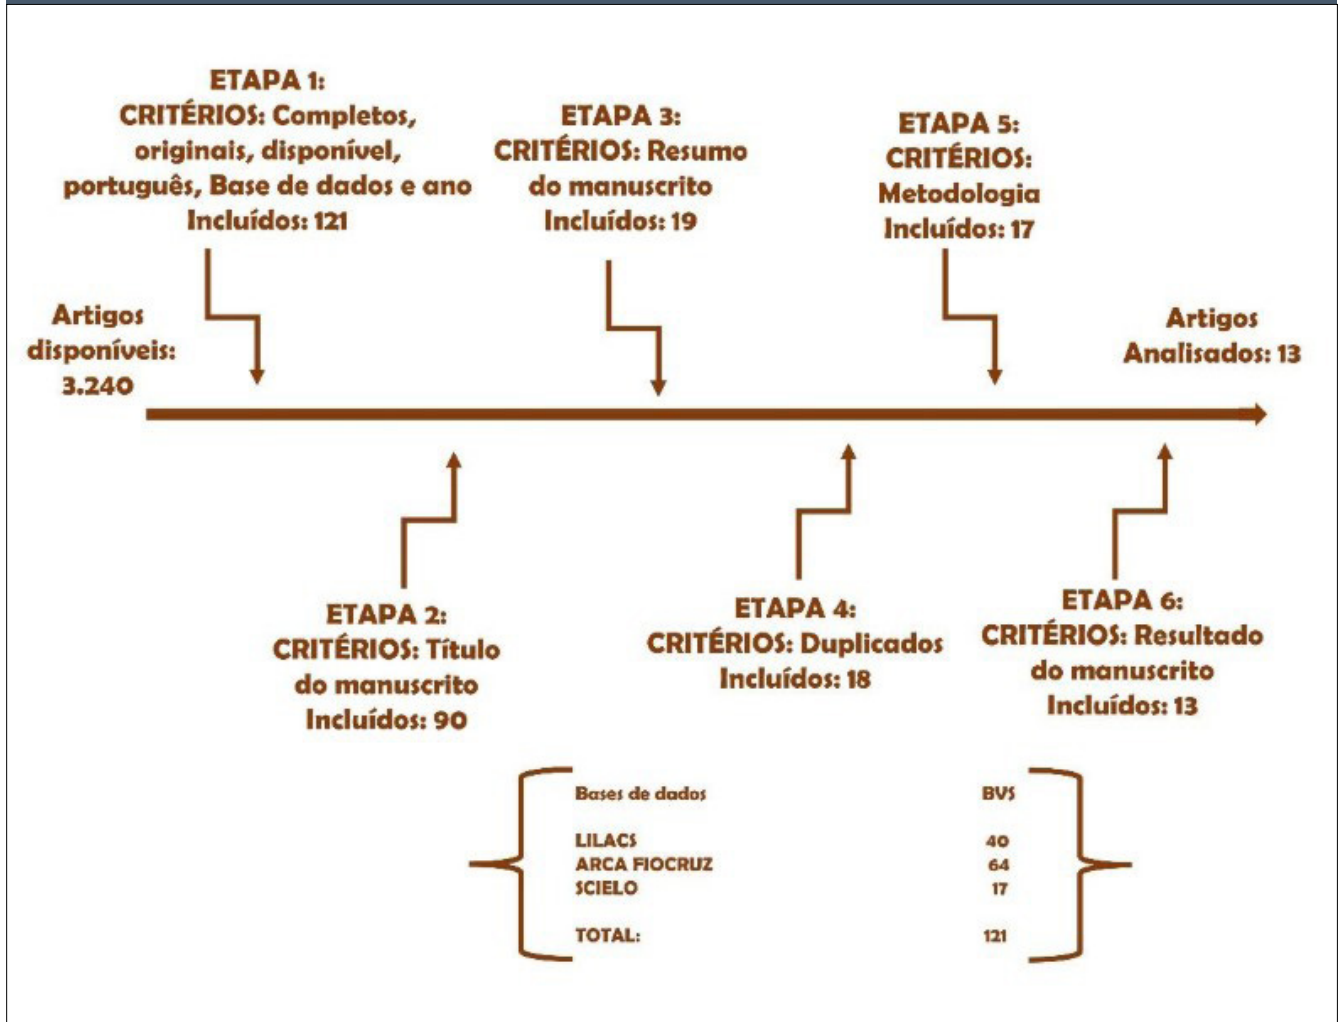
ETAPA 1:
CRITÉRIOS: Completos, originais, disponível, português, Base de dados e ano
Incluídos: 121

ETAPA 3:
CRITÉRIOS: Resumo do manuscrito
Incluídos: 19

ETAPA 5:
CRITÉRIOS: Metodologia
Incluídos: 17

Artigos disponíveis: 3.240

Artigos Analisados: 13

ETAPA 2:
CRITÉRIOS: Título do manuscrito
Incluídos: 90

ETAPA 4:
CRITÉRIOS: Duplicados
Incluídos: 18

ETAPA 6:
CRITÉRIOS: Resultado do manuscrito
Incluídos: 13

| Bases de dados | BVS |
|---|---|
| LILACS | 40 |
| ARCA FIOCRUZ | 64 |
| SCIELO | 17 |
| TOTAL: | 121 |